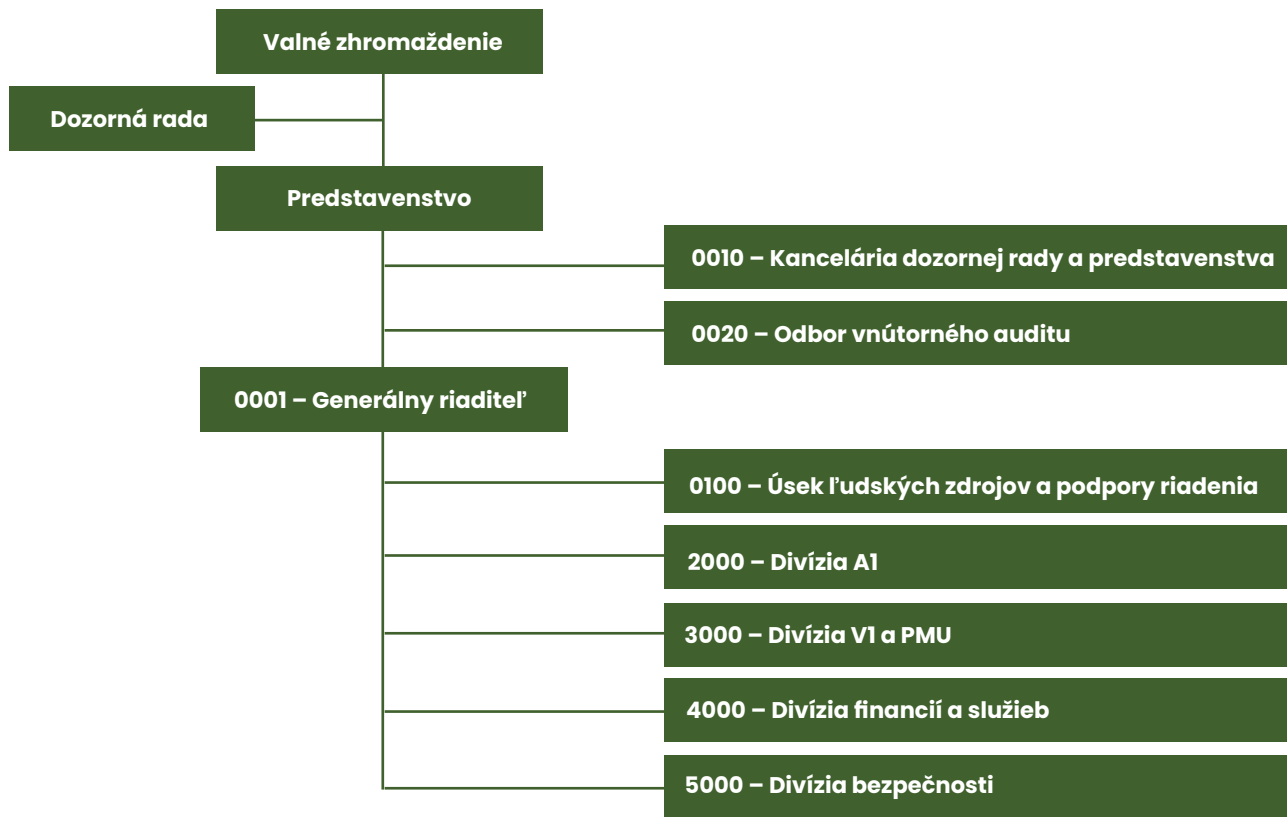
Valné zhromaždenie

Dozorná rada

Predstavenstvo

0010 – Kancelária dozornej rady a predstavenstva

0020 – Odbor vnútorného auditu

0001 – Generálny riaditeľ

0100 – Úsek ľudských zdrojov a podpory riadenia

2000 – Divízia A1

3000 – Divízia V1 a PMU

4000 – Divízia financií a služieb

5000 – Divízia bezpečnosti